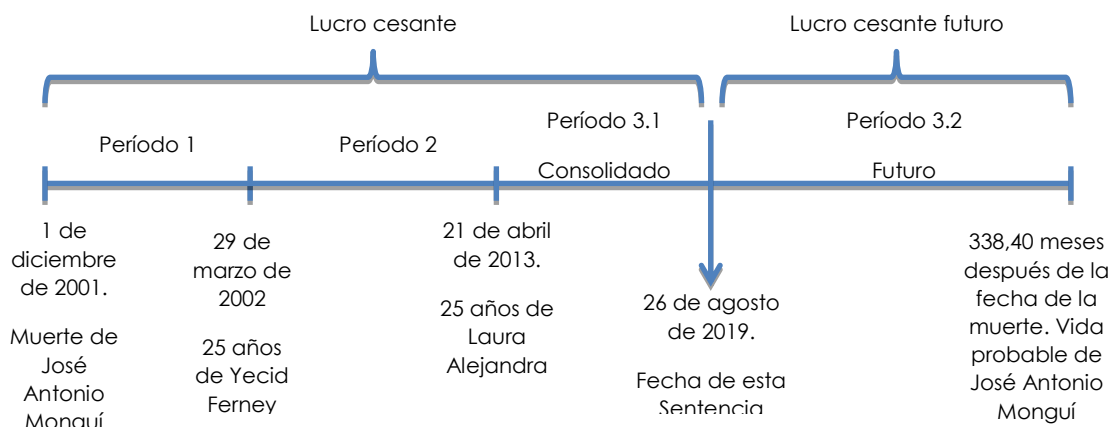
Lucro cesante

Lucro cesante futuro

Período 1

Período 2

Período 3.1

Consolidado

Período 3.2

Futuro

1 de diciembre de 2001.

Muerte de José Antonio Monguí

29 de marzo de 2002

25 años de Yecid Ferney

21 de abril de 2013.

25 años de Laura Alejandra

26 de agosto de 2019.

Fecha de esta Sentencia

338,40 meses después de la fecha de la muerte. Vida probable de José Antonio Monguí